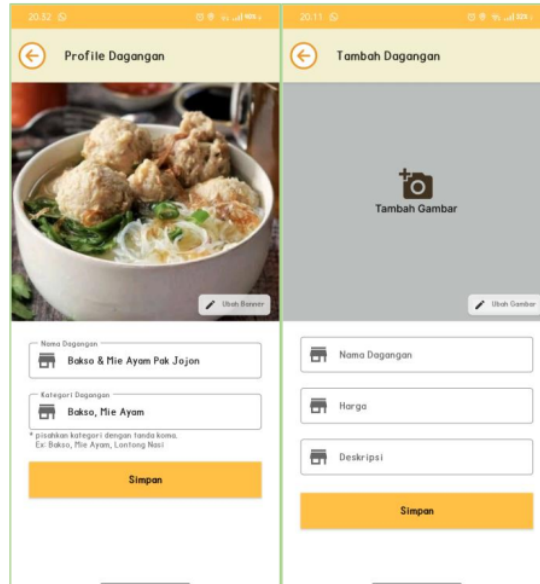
20.32

Profile Dagangan

Ubah Banner

Nama Dagangan
Bakso & Mie Ayam Pak Jojon

Kategori Dagangan
Bakso, Mie Ayam

* pisahkan kategori dengan tanda koma.
Ex: Bakso, Mie Ayam, Lontong Nasi

Simpan

20.11

Tambah Dagangan

Tambah Gambar

Ubah Gambar

Nama Dagangan

Harga

Deskripsi

Simpan